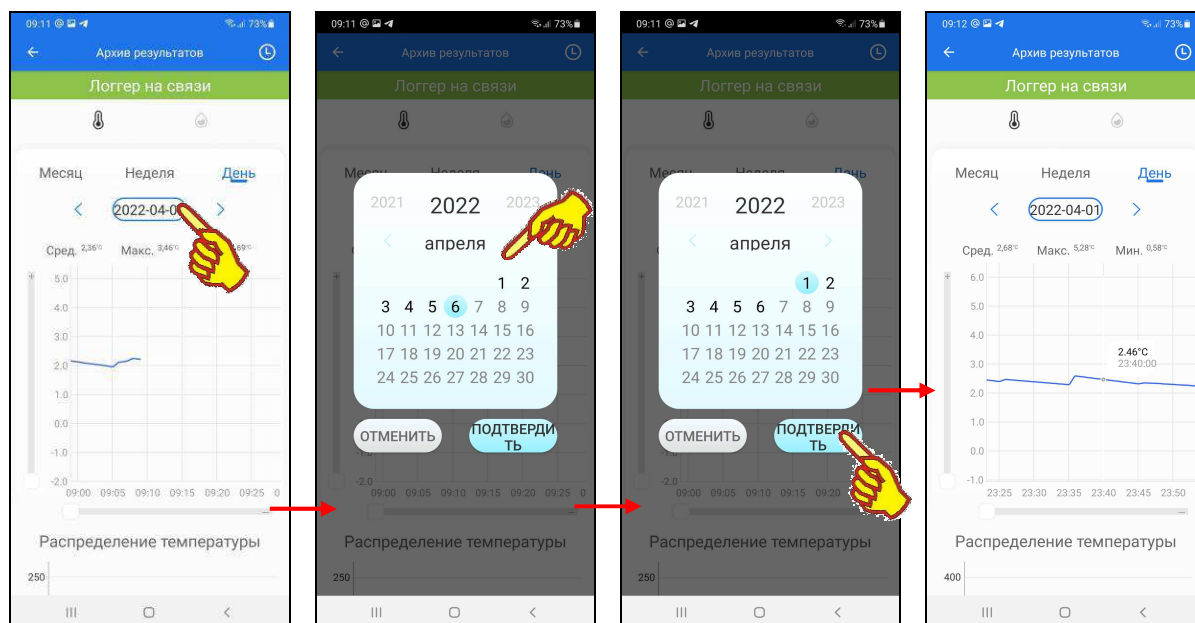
09:11 73%

Архив результатов

Логгер на связи

Месяц Неделя День

2022-04-0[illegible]

Сред. 2,36°C Макс. 3,46°C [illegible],69°C

5.0
4.0
3.0
2.0
1.0
0.0
-1.0
-2.0

09:00 09:05 09:10 09:15 09:20 09:25 0

Распределение температуры

250

09:11 73%

Архив результатов

Логгер на связи

2021 2022 2023

апреля

1 2
3 4 5 6 7 8 9
10 11 12 13 14 15 16
17 18 19 20 21 22 23
24 25 26 27 28 29 30

ОТМЕНИТЬ ПОДТВЕРДИТЬ

-2.0
09:00 09:05 09:10 09:15 09:20 09:25 0

Распределение температуры

250

09:11 73%

Архив результатов

Логгер на связи

2021 2022 2023

апреля

1 2
3 4 5 6 7 8 9
10 11 12 13 14 15 16
17 18 19 20 21 22 23
24 25 26 27 28 29 30

ОТМЕНИТЬ ПОДТВЕРДИТЬ

-2.0
09:00 09:05 09:10 09:15 09:20

Распределение температуры

250

09:12 73%

Архив результатов

Логгер на связи

Месяц Неделя День

2022-04-01

Сред. 2,68°C Макс. 5,28°C Мин. 0,58°C

6.0
5.0
4.0
3.0
2.0
1.0
0.0
-1.0

2.46°C
23:40:00

23:25 23:30 23:35 23:40 23:45 23:50

Распределение температуры

400